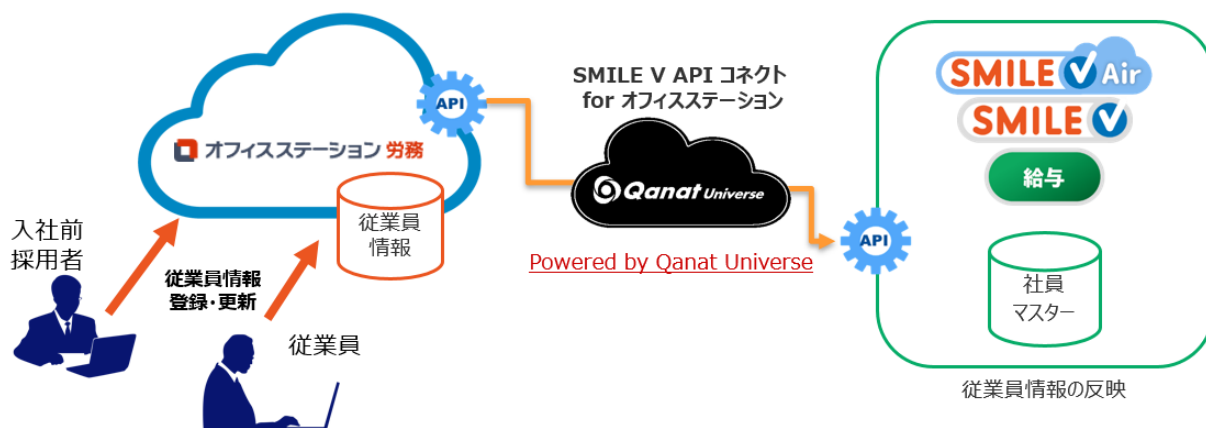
API

オフィスステーション 労務

従業員
情報

入社前
採用者

従業員情報
登録・更新

従業員

SMILE V API コネクト
for オフィスステーション

Qanat Universe

Powered by Qanat Universe

API

SMILE V Air

SMILE V

給与

社員
マスター

従業員情報の反映